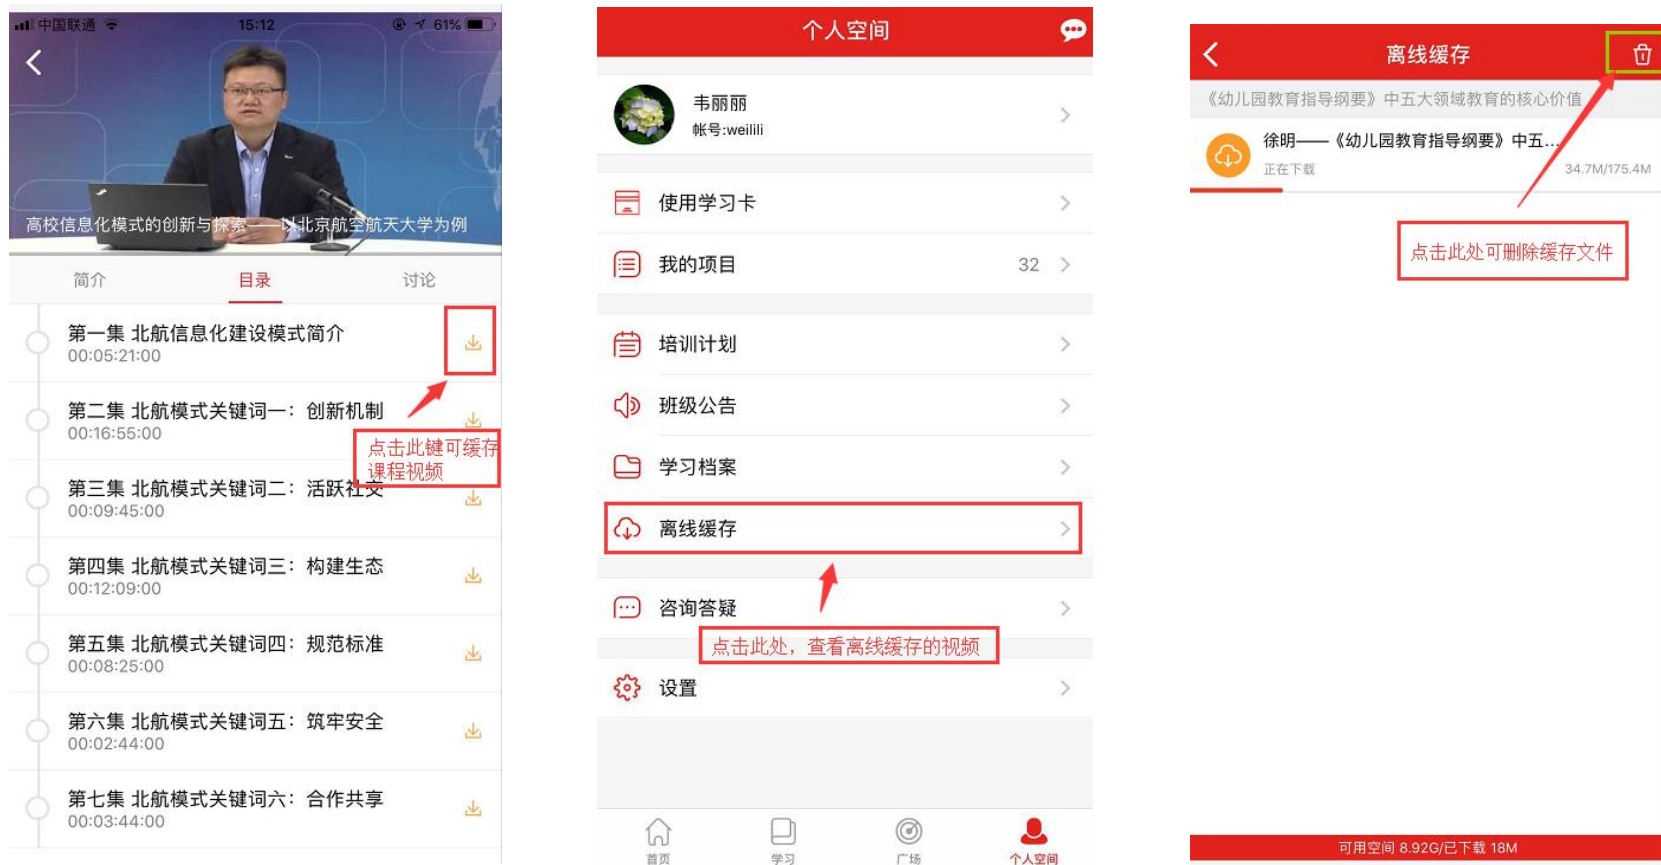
中国联通 15:12 61%

高校信息化模式的创新与探索——以北京航空航天大学为例

简介 目录 讨论

第一集 北航信息化建设模式简介
00:05:21:00

第二集 北航模式关键词一：创新机制
00:16:55:00

点击此键可缓存课程视频

第三集 北航模式关键词二：活跃社交
00:09:45:00

第四集 北航模式关键词三：构建生态
00:12:09:00

第五集 北航模式关键词四：规范标准
00:08:25:00

第六集 北航模式关键词五：筑牢安全
00:02:44:00

第七集 北航模式关键词六：合作共享
00:03:44:00

个人空间

韦丽丽
帐号:weilili

使用学习卡

我的项目 32

培训计划

班级公告

学习档案

离线缓存

咨询答疑

点击此处，查看离线缓存的视频

设置

首页 学习 广场 个人空间

离线缓存

《幼儿园教育指导纲要》中五大领域教育的核心价值

徐明——《幼儿园教育指导纲要》中五...
正在下载 34.7M/175.4M

点击此处可删除缓存文件

可用空间 8.92G/已下载 18M